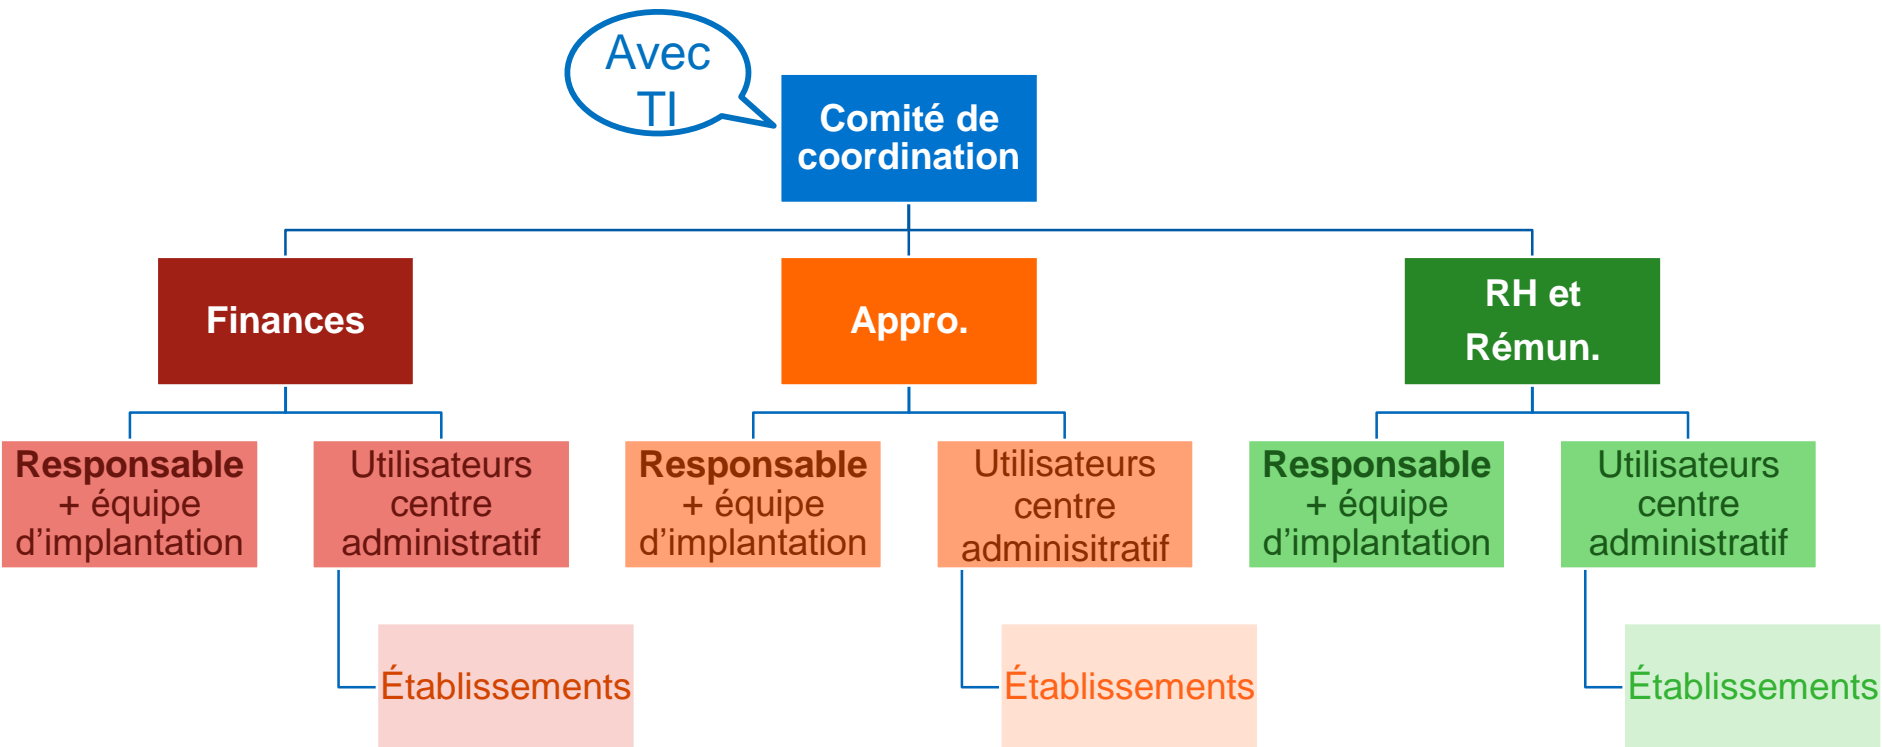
Avec TI

Comité de coordination

Finances

Appro.

RH et Rémun.

Responsable + équipe d'implantation

Utilisateurs centre administratif

Établissements

Responsable + équipe d'implantation

Utilisateurs centre adminisitratif

Établissements

Responsable + équipe d'implantation

Utilisateurs centre administratif

Établissements